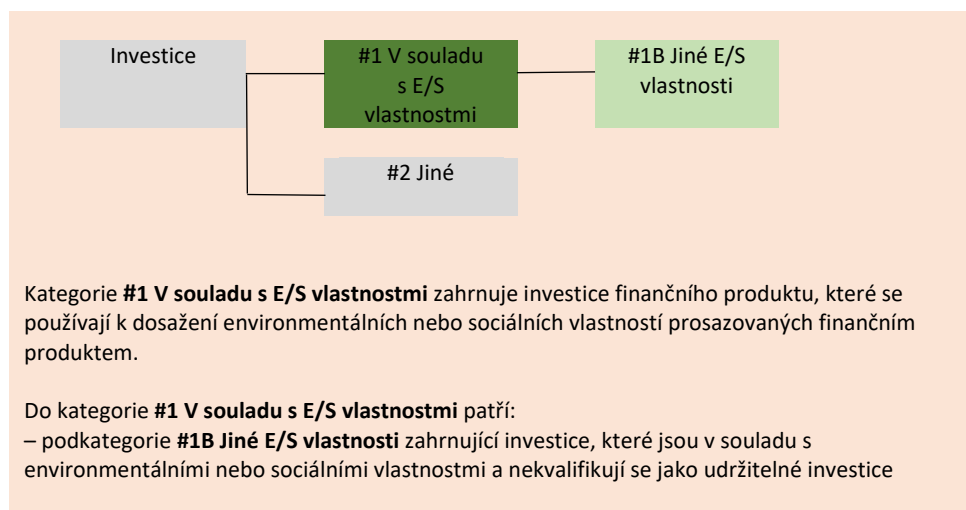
Investice

#1 V souladu s E/S vlastnostmi

#1B Jiné E/S vlastnosti

#2 Jiné

Kategorie **#1 V souladu s E/S vlastnostmi** zahrnuje investice finančního produktu, které se používají k dosažení environmentálních nebo sociálních vlastností prosazovaných finančním produktem.

Do kategorie **#1 V souladu s E/S vlastnostmi** patří:
– podkategorie **#1B Jiné E/S vlastnosti** zahrnující investice, které jsou v souladu s environmentálními nebo sociálními vlastnostmi a nekvalifikují se jako udržitelné investice